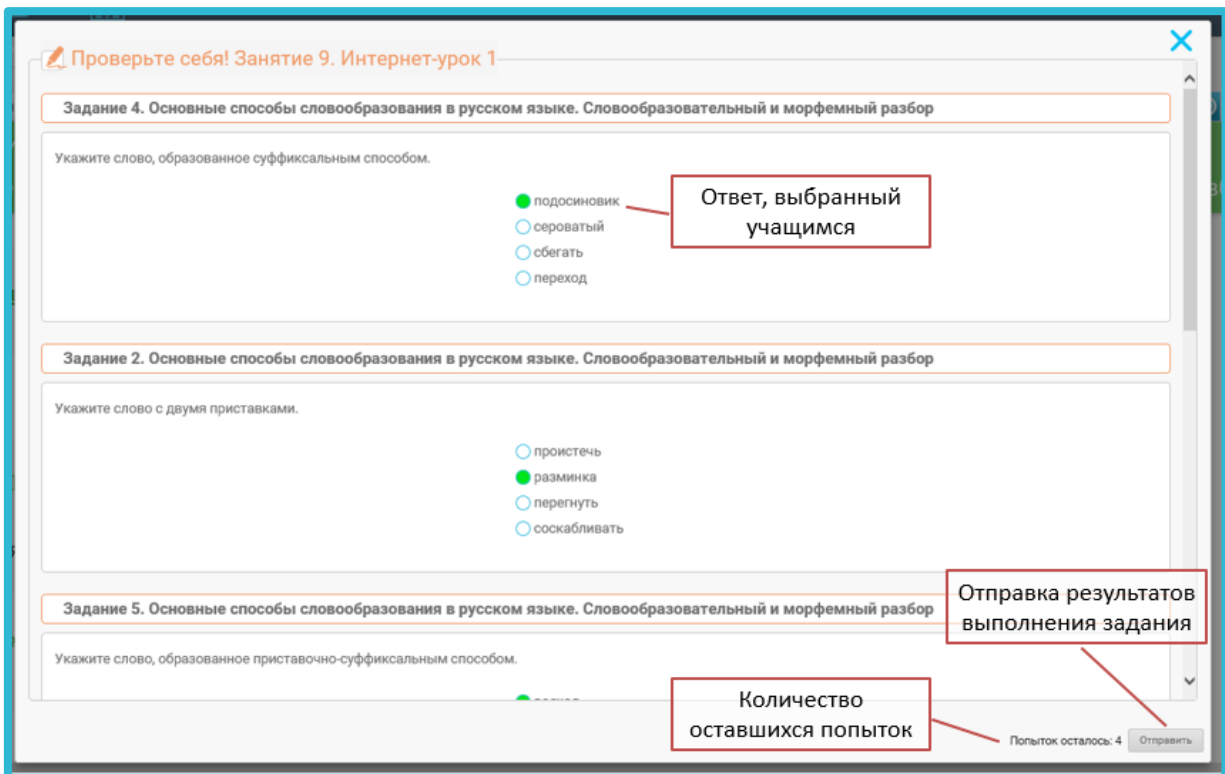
Проверьте себя! Занятие 9. Интернет-урок 1

Задание 4. Основные способы словообразования в русском языке. Словообразовательный и морфемный разбор

Укажите слово, образованное суффиксальным способом.

подосиновик
сероватый
сбегать
переход

Ответ, выбранный учащимся

Задание 2. Основные способы словообразования в русском языке. Словообразовательный и морфемный разбор

Укажите слово с двумя приставками.

проистечь
разминка
перегнуть
соскабливать

Задание 5. Основные способы словообразования в русском языке. Словообразовательный и морфемный разбор

Отправка результатов выполнения задания

Укажите слово, образованное приставочно-суффиксальным способом.

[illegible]

Количество оставшихся попыток

Попыток осталось: 4

Отправить